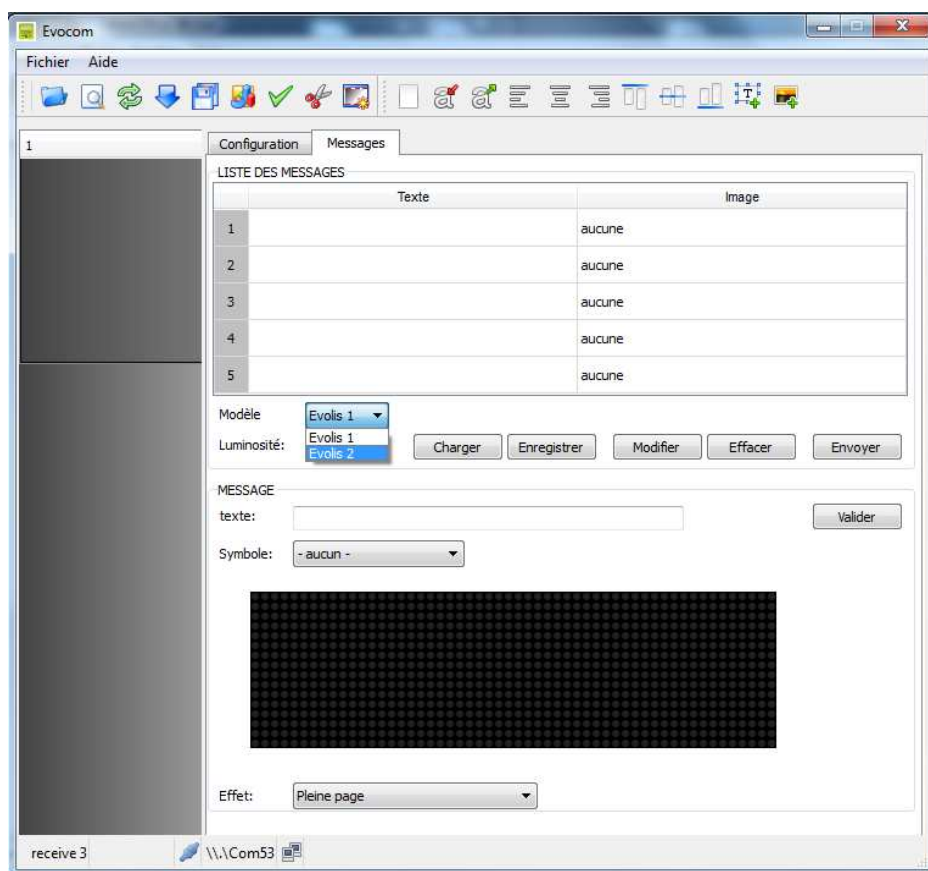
Evocom

Fichier Aide

1

Configuration Messages

LISTE DES MESSAGES

| | Texte | Image |
|---|---|---|
| 1 | | aucune |
| 2 | | aucune |
| 3 | | aucune |
| 4 | | aucune |
| 5 | | aucune |

Modèle Evolis 1

Luminosité: Evolis 1 Evolis 2

Charger Enregistrer Modifier Effacer Envoyer

MESSAGE

texte: Valider

Symbole: - aucun -

Effet: Pleine page

receive 3 \\.\Com53